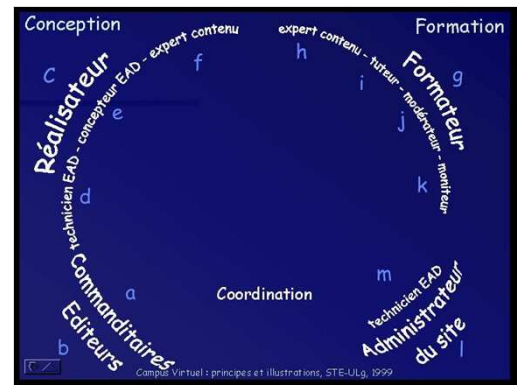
Conception

Formation

c

f

h

g

i

Réalisateur

technicien EAD - concepteur EAD - expert contenu

e

expert contenu - tuteur - modérateur - moniteur

Formateur

j

d

k

m

a

Coordination

Commanditaires

technicien EAD

Administrateur du site

Editeurs

b

l

Campus Virtuel : principes et illustrations, STE-ULg, 1999